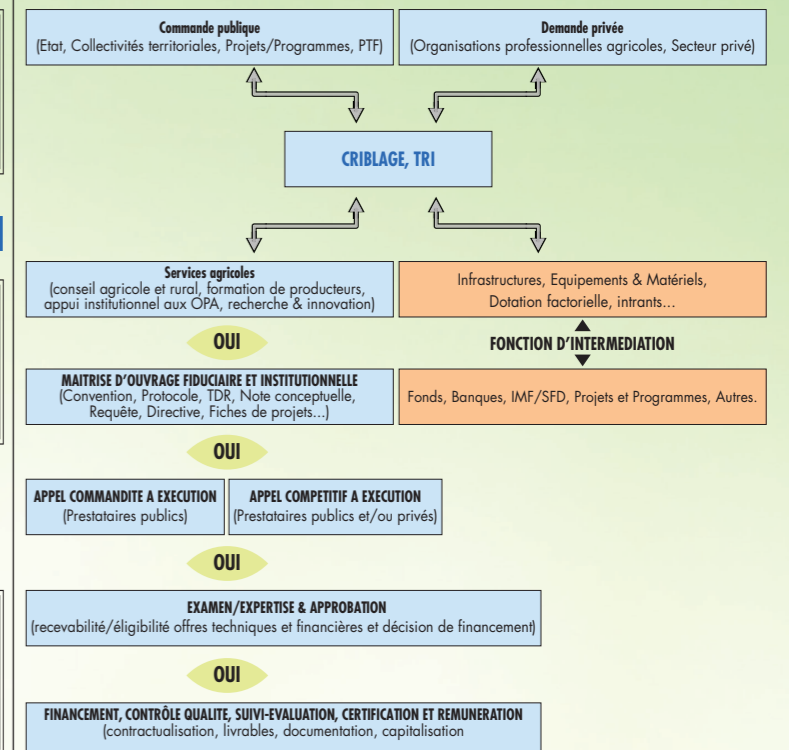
Commande publique
(Etat, Collectivités territoriales, Projets/Programmes, PTF)

Demande privée
(Organisations professionnelles agricoles, Secteur privé)

CRIBLAGE, TRI

Services agricoles
(conseil agricole et rural, formation de producteurs, appui institutionnel aux OPA, recherche & innovation)

Infrastructures, Equipements & Matériels, Dotation factorielle, intrants...

OUI

FONCTION D'INTERMEDIATION

MAITRISE D'OUVRAGE FIDUCIAIRE ET INSTITUTIONNELLE
(Convention, Protocole, TDR, Note conceptuelle, Requête, Directive, Fiches de projets...)

Fonds, Banques, IMF/SFD, Projets et Programmes, Autres.

OUI

APPEL COMMANDITE A EXECUTION
(Prestataires publics)

APPEL COMPETITIF A EXECUTION
(Prestataires publics et/ou privés)

OUI

EXAMEN/EXPERTISE & APPROBATION
(recevabilité/éligibilité offres techniques et financières et décision de financement)

OUI

FINANCEMENT, CONTRÔLE QUALITE, SUIVI-EVALUATION, CERTIFICATION ET REMUNERATION
(contractualisation, livrables, documentation, capitalisation